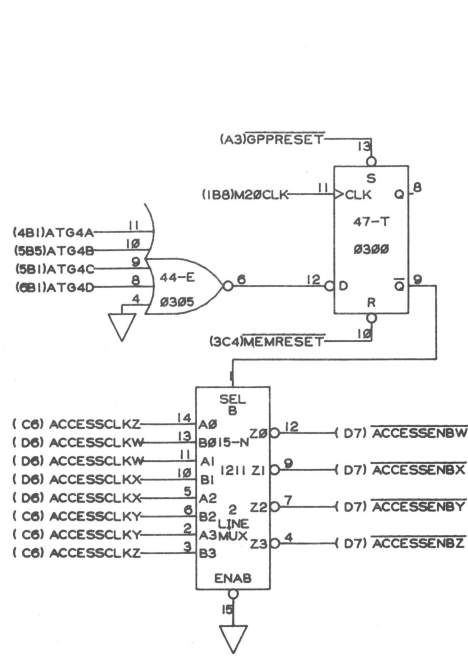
(A3)$\overline{\text{GPPRESET}}$
13
S
(1B8)M2ØCLK
11
CLK
Q
8
47–T
Ø3ØØ
(4B1)ATG4A
11
(5B5)ATG4B
1Ø
(5B1)ATG4C
9
(6B1)ATG4D
8
4
44–E
Ø3Ø5
6
12
D
$\overline{\text{Q}}$
9
R
(3C4)$\overline{\text{MEMRESET}}$
1Ø
1
SEL
B
( C6) ACCESSCLKZ
14
AØ
( D6) ACCESSCLKW
13
BØ
15–N
ZØ
12
( D7) $\overline{\text{ACCESSENBW}}$
( D6) ACCESSCLKW
11
A1
( D6) ACCESSCLKX
1Ø
B1
1211
Z1
9
( D7) $\overline{\text{ACCESSENBX}}$
( D6) ACCESSCLKX
5
A2
( C6) ACCESSCLKY
6
B2
2
LINE
Z2
7
( D7) $\overline{\text{ACCESSENBY}}$
( C6) ACCESSCLKY
2
A3
MUX
( C6) ACCESSCLKZ
3
B3
Z3
4
( D7) $\overline{\text{ACCESSENBZ}}$
ENAB
15